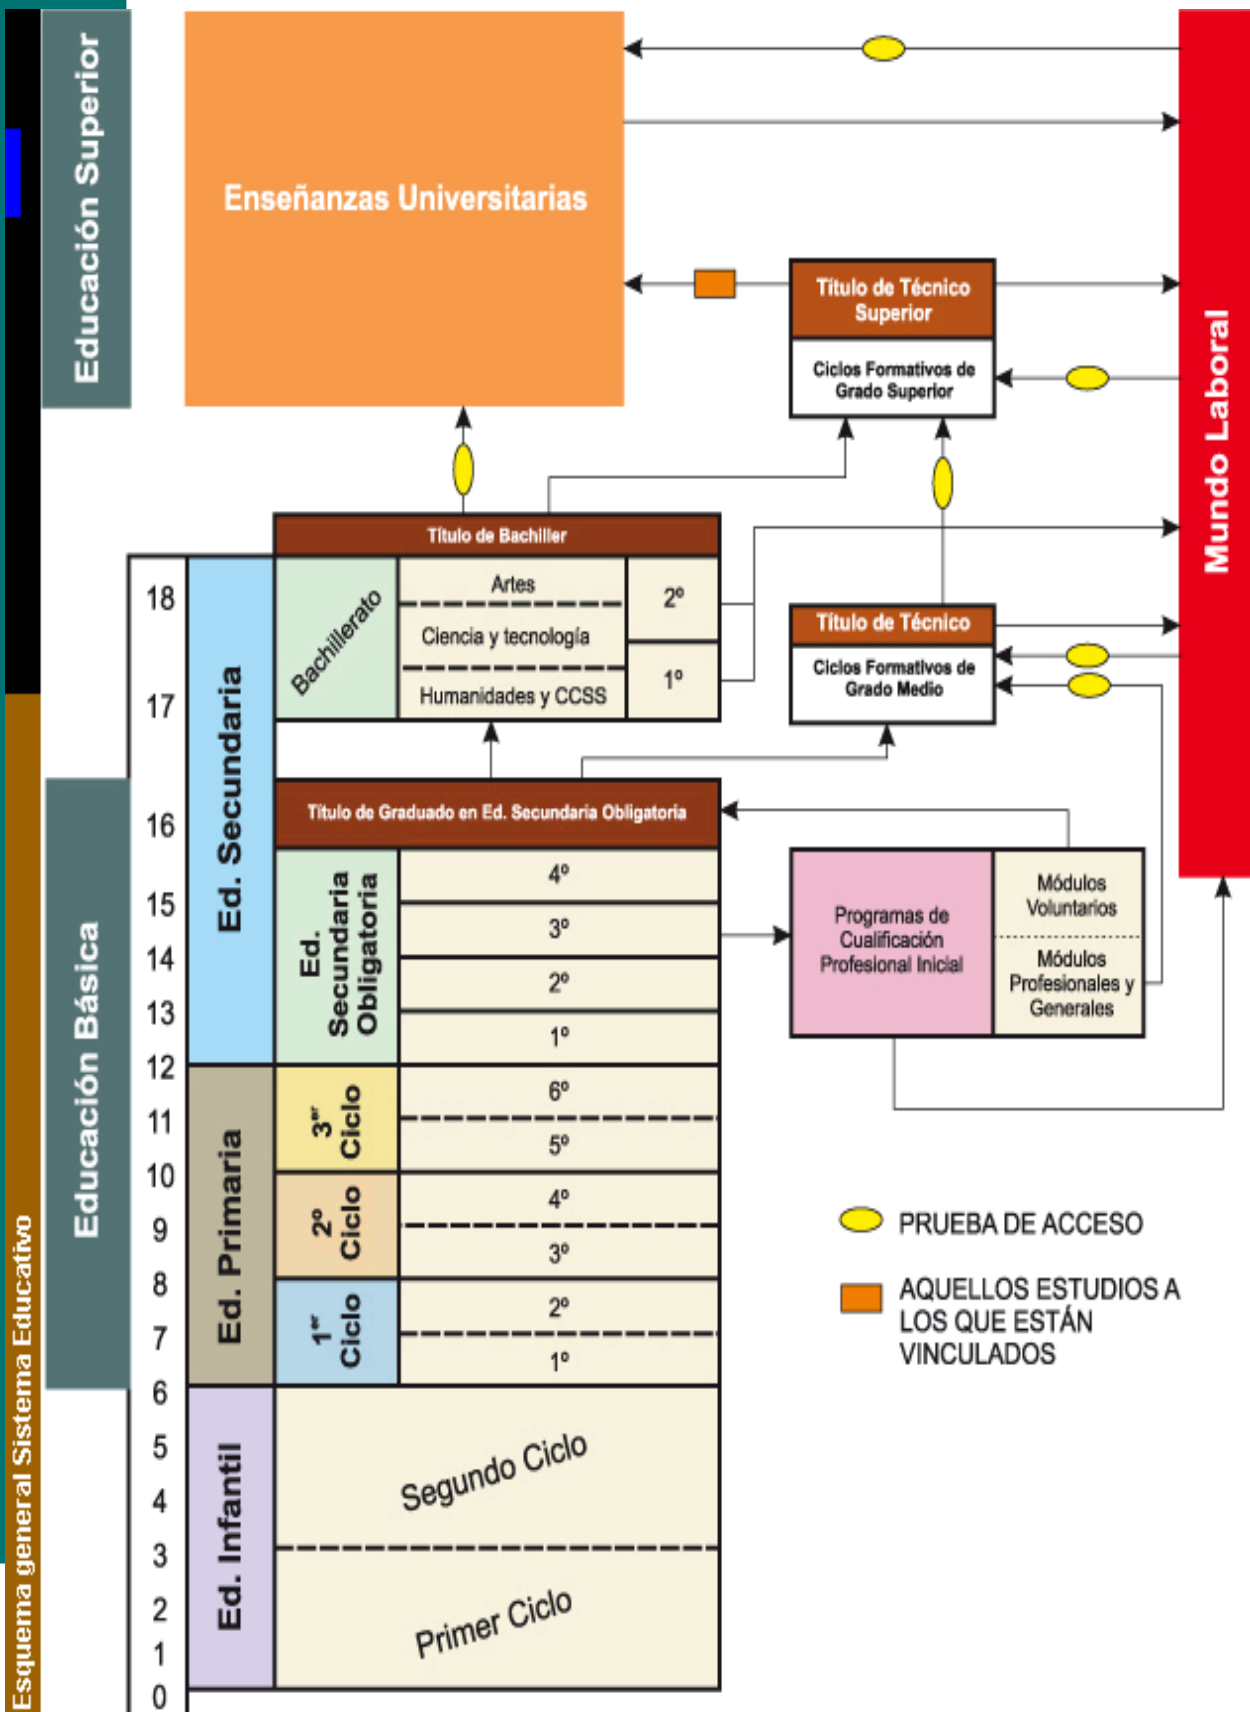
Esquema general Sistema Educativo

Educación Superior

Enseñanzas Universitarias

Mundo Laboral

Título de Técnico Superior

Ciclos Formativos de Grado Superior

Título de Bachiller

Educación Básica

18
17
16
15
14
13
12
11
10
9
8
7
6
5
4
3
2
1
0

Ed. Secundaria

Bachillerato

Artes

Ciencia y tecnología

Humanidades y CCSS

2º

1º

Título de Técnico

Ciclos Formativos de Grado Medio

Título de Graduado en Ed. Secundaria Obligatoria

Ed. Secundaria Obligatoria

4º
3º
2º
1º

Programas de Cualificación Profesional Inicial

Módulos Voluntarios

Módulos Profesionales y Generales

Ed. Primaria

3er Ciclo

6º
5º

2º Ciclo

4º
3º

1er Ciclo

2º
1º

Ed. Infantil

Segundo Ciclo

Primer Ciclo

PRUEBA DE ACCESO

AQUELLOS ESTUDIOS A LOS QUE ESTÁN VINCULADOS